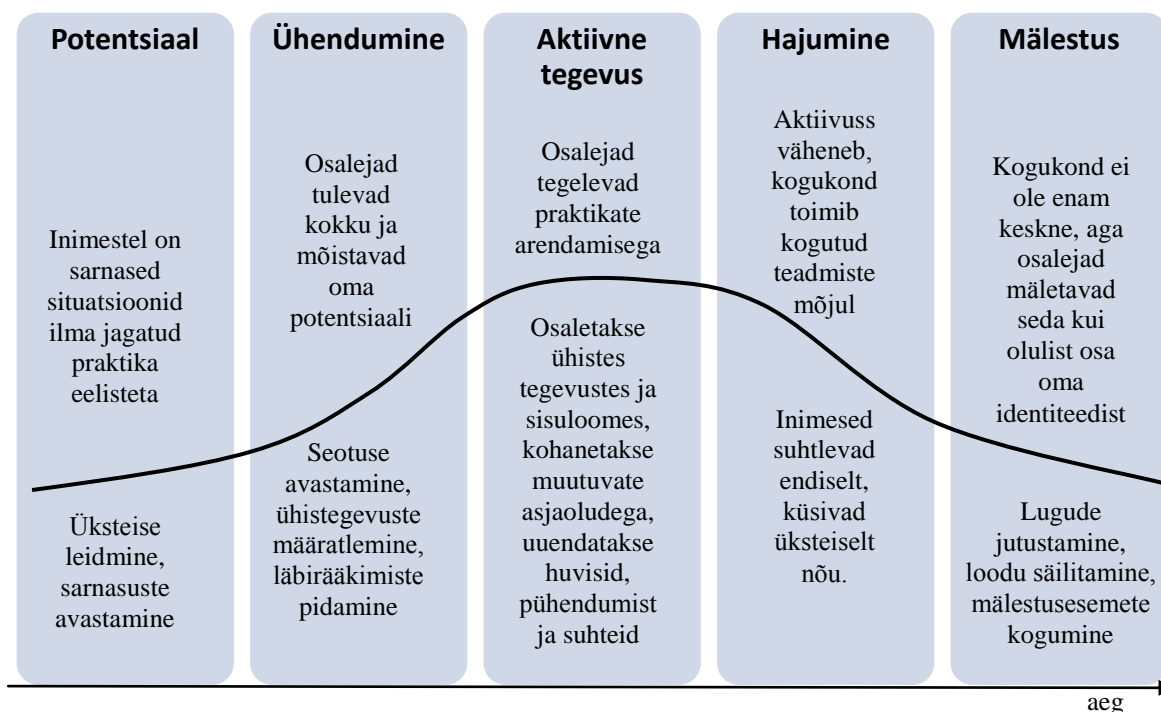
Potentsiaal

Inimestel on sarnased situatsioonid ilma jagatud praktika eelisteta

Üksteise leidmine, sarnasuste avastamine

Ühendumine

Osalejad tulevad kokku ja mõistavad oma potentsiaali

Seotuse avastamine, ühistegevuste määratlemine, läbirääkimiste pidamine

Aktiivne tegevus

Osalejad tegelevad praktikate arendamisega

Osaletakse ühistes tegevustes ja sisuloomes, kohanetakse muutuvate asjaoludega, uuendatakse huvisid, pühendumist ja suhteid

Hajumine

Aktiivuss väheneb, kogukond toimib kogutud teadmiste mõjul

Inimesed suhtlevad endiselt, küsivad üksteiselt nõu.

Mälestus

Kogukond ei ole enam keskne, aga osalejad mäletavad seda kui olulist osa oma identiteedist

Lugude jutustamine, loodu säilitamine, mälestusesemete kogumine

aeg